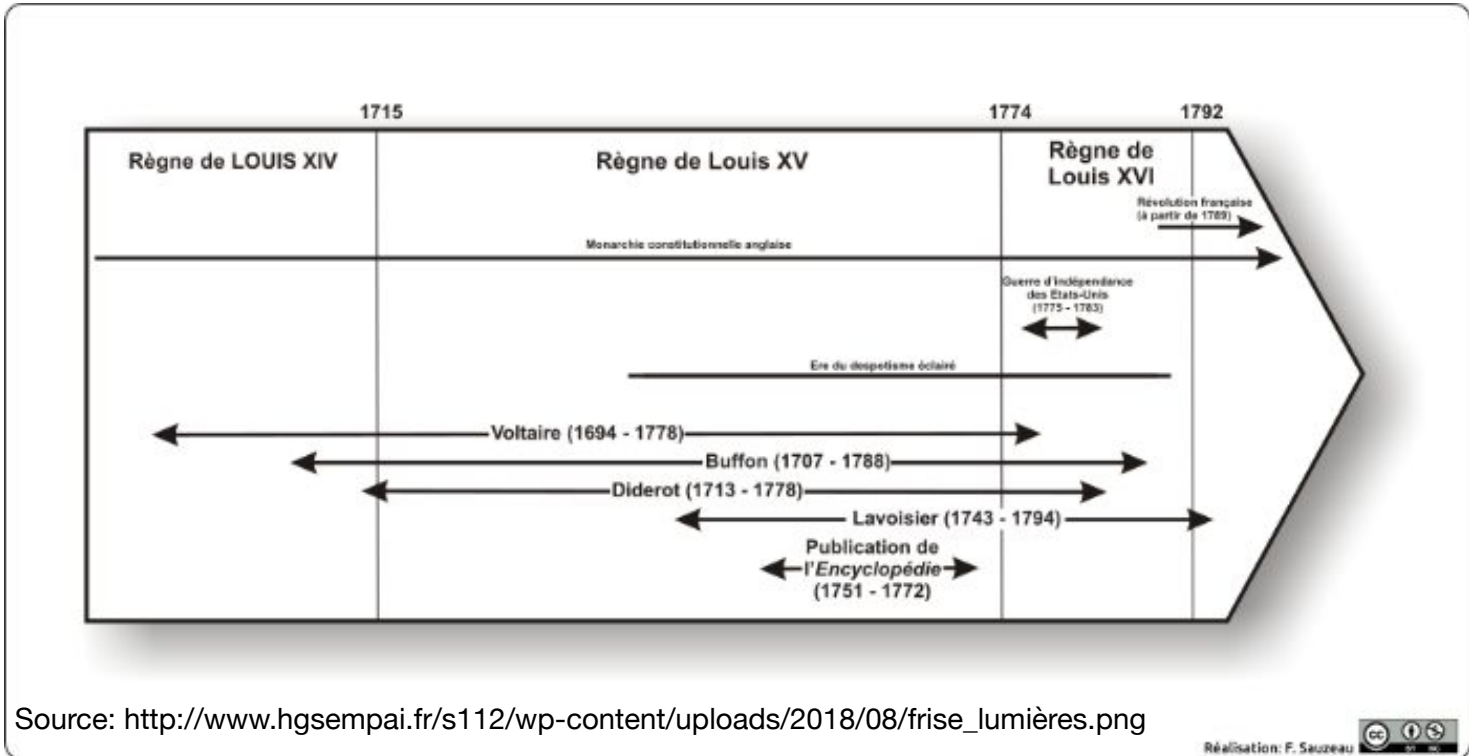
1715

1774

1792

Règne de LOUIS XIV

Règne de Louis XV

Règne de Louis XVI

Révolution française (à partir de 1789)

Monarchie constitutionnelle anglaise

Guerre d'indépendance des Etats-Unis (1775 - 1783)

Ere du despotisme éclairé

Voltaire (1694 - 1778)

Buffon (1707 - 1788)

Diderot (1713 - 1778)

Lavoisier (1743 - 1794)

Publication de l'*Encyclopédie* (1751 - 1772)

Source: http://www.hgsempai.fr/s112/wp-content/uploads/2018/08/frise_lumières.png

Réalisation: F. Sauzeau